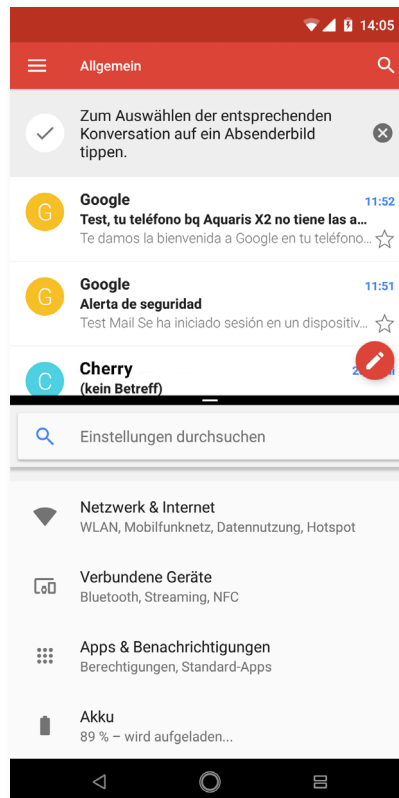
14:05

Allgemein

Zum Auswählen der entsprechenden Konversation auf ein Absenderbild tippen.

G
Google
11:52
Test, tu teléfono bq Aquaris X2 no tiene las a...
Te damos la bienvenida a Google en tu teléfono...

G
Google
11:51
Alerta de seguridad
Test Mail Se ha iniciado sesión en un dispositiv...

C
Cherry
(kein Betreff)

Einstellungen durchsuchen

Netzwerk & Internet
WLAN, Mobilfunknetz, Datennutzung, Hotspot

Verbundene Geräte
Bluetooth, Streaming, NFC

Apps & Benachrichtigungen
Berechtigungen, Standard-Apps

Akku
89 % – wird aufgeladen...